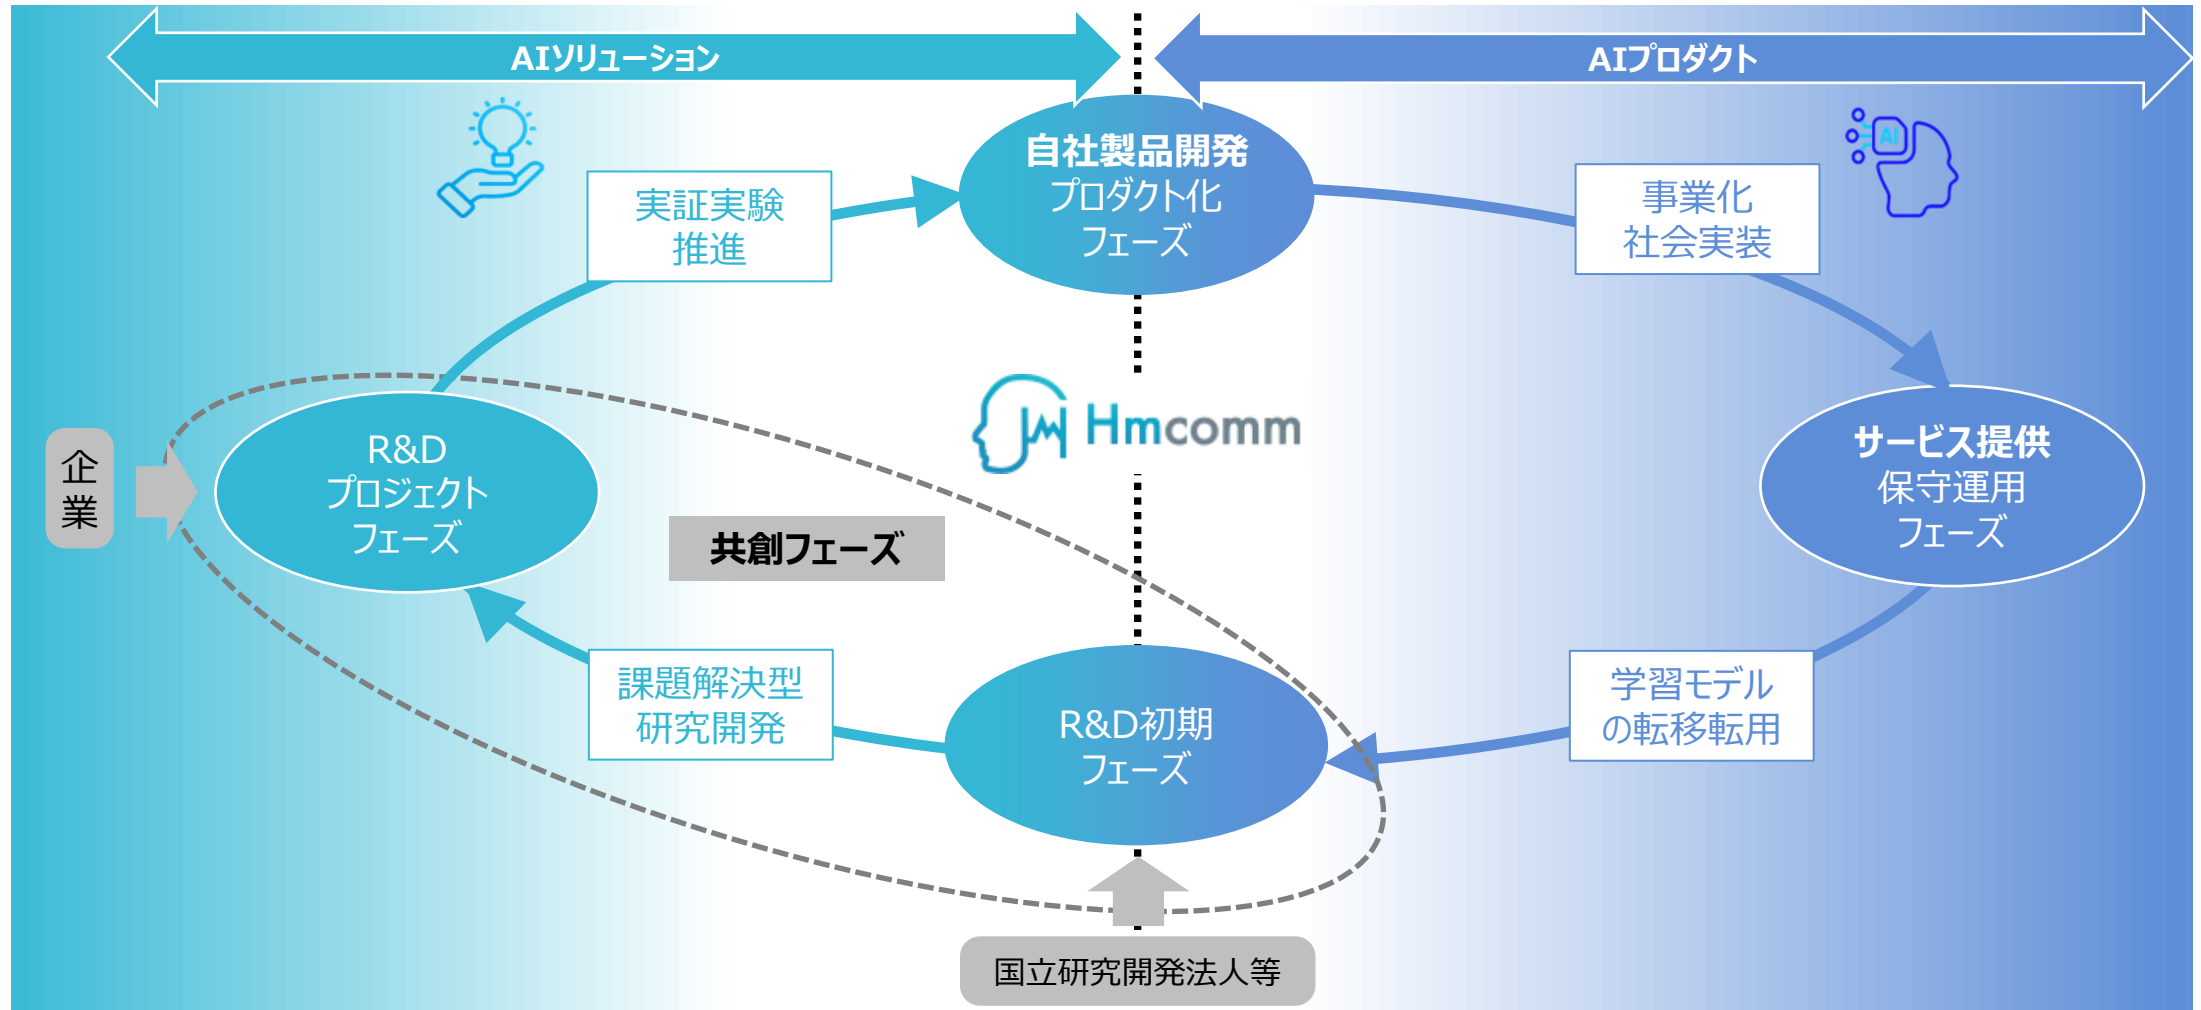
AIソリューション

AIプロダクト

自社製品開発
プロダクト化
フェーズ

実証実験
推進

事業化
社会実装

AI

Hmcomm

企業

R&D
プロジェクト
フェーズ

共創フェーズ

サービス提供
保守運用
フェーズ

課題解決型
研究開発

R&D初期
フェーズ

学習モデル
の転移転用

国立研究開発法人等